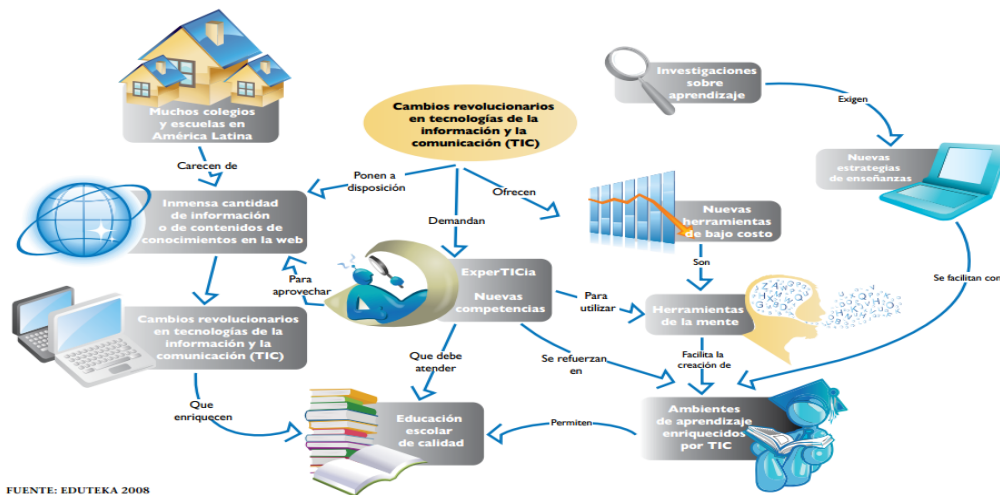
Muchos colegios y escuelas en América Latina

Cambios revolucionarios en tecnologías de la información y la comunicación (TIC)

Investigaciones sobre aprendizaje

Exigen

Carecen de

Ponen a disposición

Ofrecen

Nuevas estrategias de enseñanzas

Inmensa cantidad de información o de contenidos de conocimientos en la web

Demandan

Nuevas herramientas de bajo costo

Son

Se facilitan con

Para aprovechar

ExperTICia Nuevas competencias

Para utilizar

Herramientas de la mente

Cambios revolucionarios en tecnologías de la información y la comunicación (TIC)

Que debe atender

Se refuerzan en

Facilita la creación de

Que enriquecen

Educación escolar de calidad

Permiten

Ambientes de aprendizaje enriquecidos por TIC

FUENTE: EDUTEKA 2008